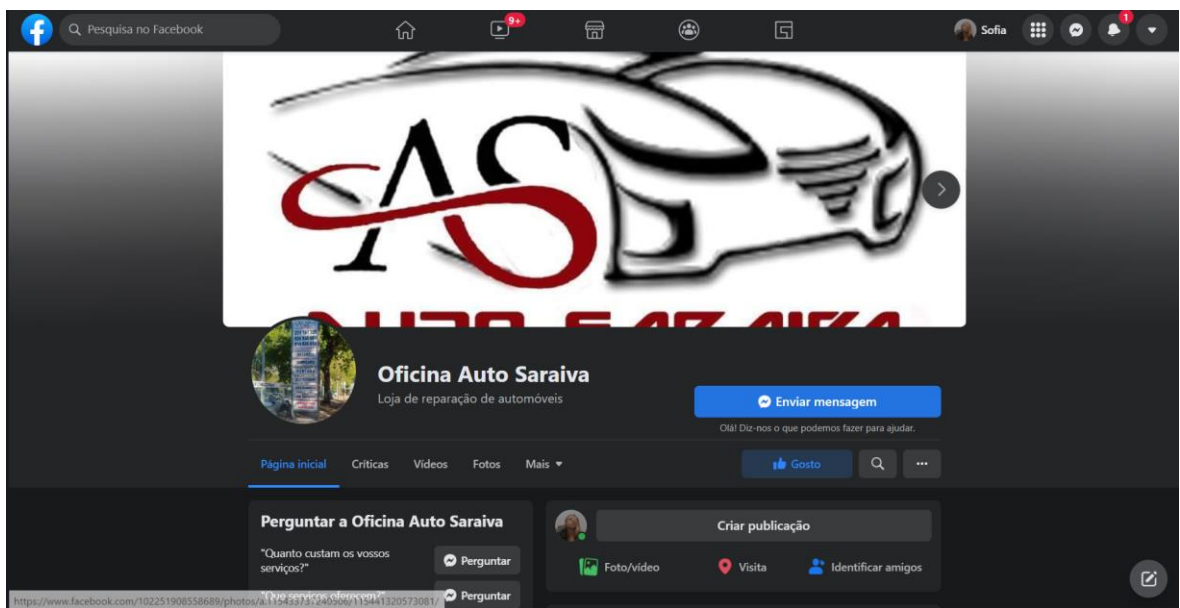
Pesquisa no Facebook

9+

1

Sofia

AS

Oficina Auto Saraiva

Loja de reparação de automóveis

Enviar mensagem

Olá! Diz-nos o que podemos fazer para ajudar.

Página inicial Críticas Vídeos Fotos Mais

Gosto

Perguntar a Oficina Auto Saraiva

"Quanto custam os vossos serviços?" Perguntar

"Que serviços oferecem?" Perguntar

Criar publicação

Foto/vídeo Visita Identificar amigos

https://www.facebook.com/102251908558689/photos/a.115433732240906/115441320573081/